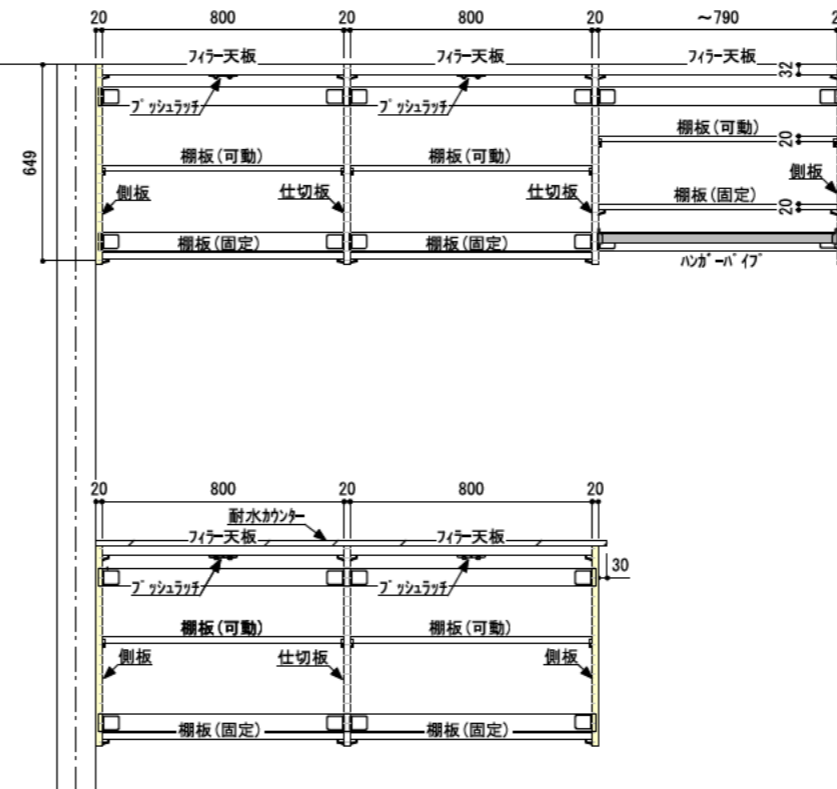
20 800 20 800 20 ~790 2

フィラー天板 フィラー天板 フィラー天板 32

プッシュラッチ プッシュラッチ

棚板(可動)

649

棚板(可動) 棚板(可動) 20

側板

側板 仕切板 仕切板 棚板(固定) 20

棚板(固定) 棚板(固定)

ハンガーパイプ

20 800 20 800 20

耐水カウンター

フィラー天板 フィラー天板

30

プッシュラッチ プッシュラッチ

棚板(可動) 棚板(可動)

側板 仕切板 側板

棚板(固定) 棚板(固定)